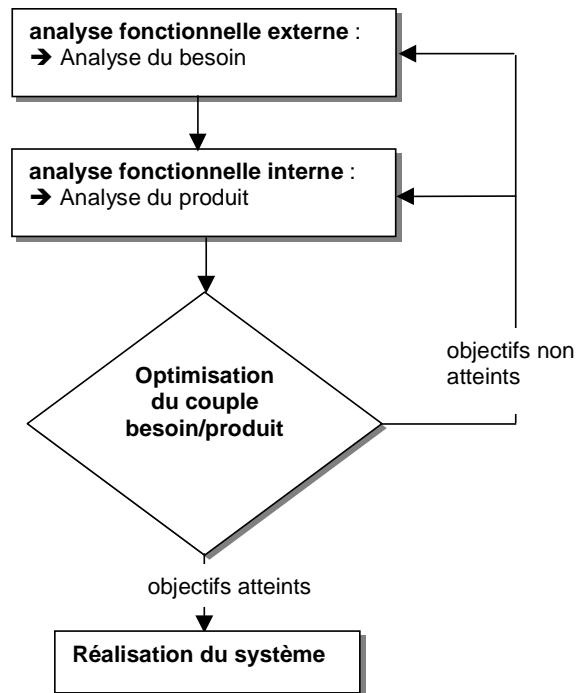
**analyse fonctionnelle externe** :
➔ Analyse du besoin

**analyse fonctionnelle interne** :
➔ Analyse du produit

**Optimisation du couple besoin/produit**

objectifs non atteints

objectifs atteints

**Réalisation du système**